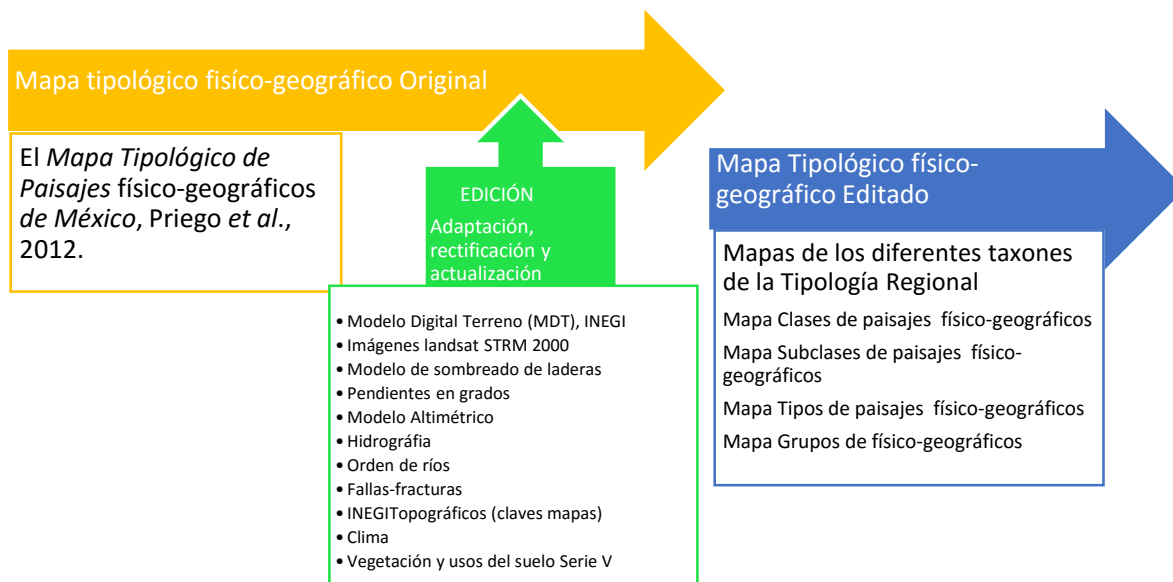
Mapa tipológico fisíco-geográfico Original

El *Mapa Tipológico de Paisajes* físico-geográficos *de México*, Priego *et al*., 2012.

EDICIÓN

Adaptación, rectificación y actualización

• Modelo Digital Terreno (MDT), INEGI
• Imágenes landsat STRM 2000
• Modelo de sombreado de laderas
• Pendientes en grados
• Modelo Altimétrico
• Hidrográfia
• Orden de ríos
• Fallas-fracturas
• INEGITopográficos (claves mapas)
• Clima
• Vegetación y usos del suelo Serie V

Mapa Tipológico físico-geográfico Editado

Mapas de los diferentes taxones de la Tipología Regional

Mapa Clases de paisajes físico-geográficos

Mapa Subclases de paisajes físico-geográficos

Mapa Tipos de paisajes físico-geográficos

Mapa Grupos de físico-geográficos